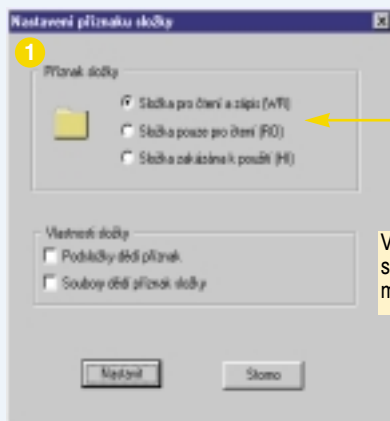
Nastavení příznaku složky

1

Příznak složky

Složka pro čtení a zápis (WR)

Složka pouze pro čtení (RO)

Složka zakázána k použití (HI)

Vlastnosti složky

Podsložky dědí příznak

Soubory dědí příznak složky

Nastavit

Storno

V
s
m